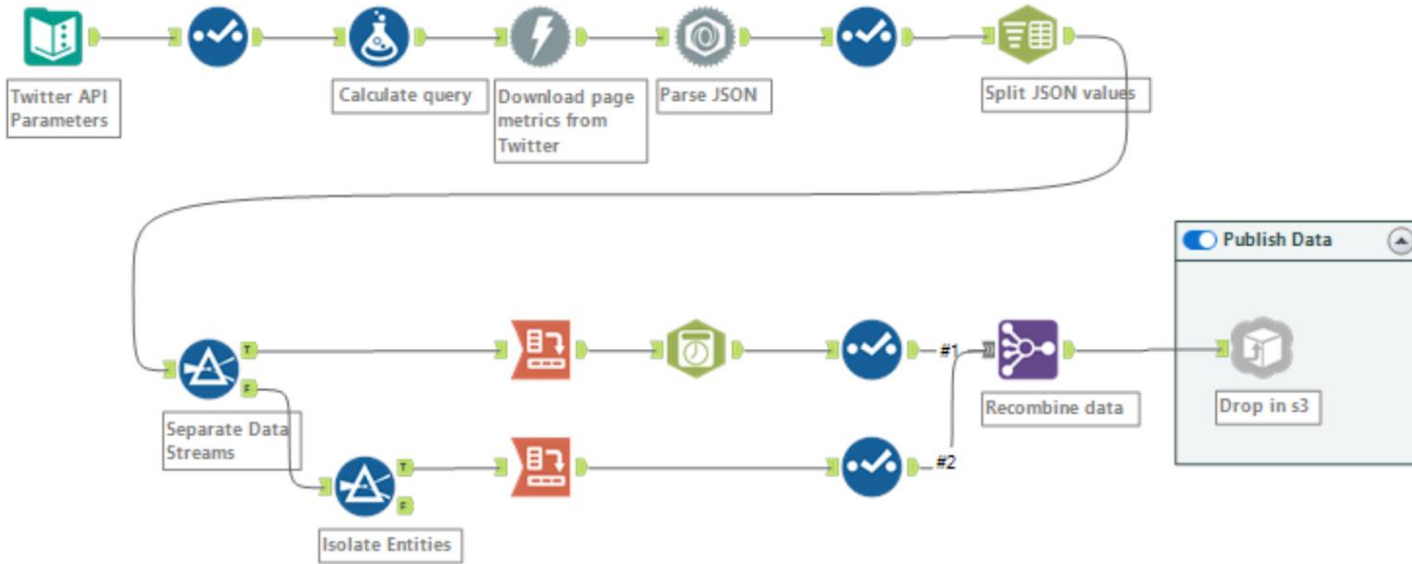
Twitter API Parameters

Calculate query

Download page metrics from Twitter

Parse JSON

Split JSON values

Publish Data

T

Separate Data Streams

F

#1

Recombine data

Drop in s3

T

Isolate Entities

F

#2